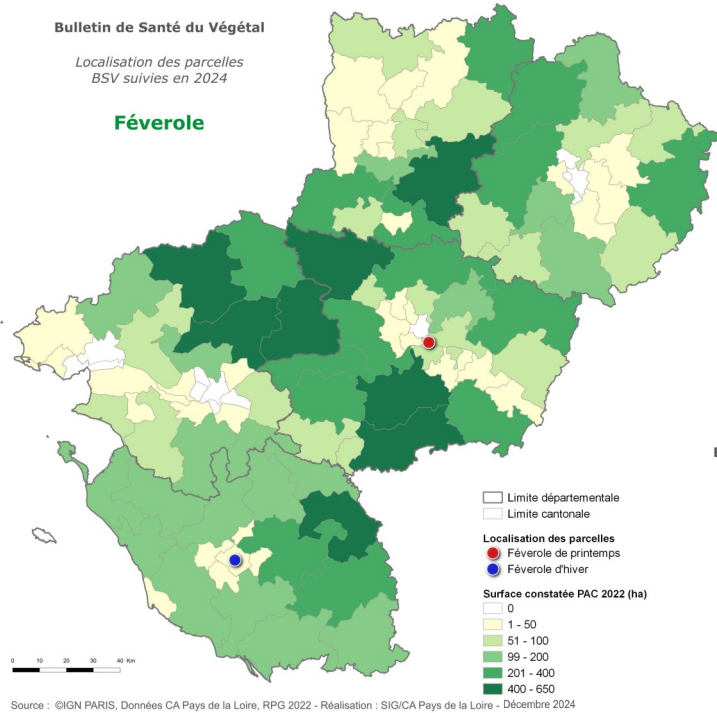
Bulletin de Santé du Végétal

Localisation des parcelles
BSV suivies en 2024

Féverole

Limite départementale
Limite cantonale

Localisation des parcelles
Féverole de printemps
Féverole d'hiver

Surface constatée PAC 2022 (ha)
0
1 - 50
51 - 100
99 - 200
201 - 400
400 - 650

0 10 20 30 40 Km

Source : ©IGN PARIS, Données CA Pays de la Loire, RPG 2022 - Réalisation : SIG/CA Pays de la Loire - Décembre 2024